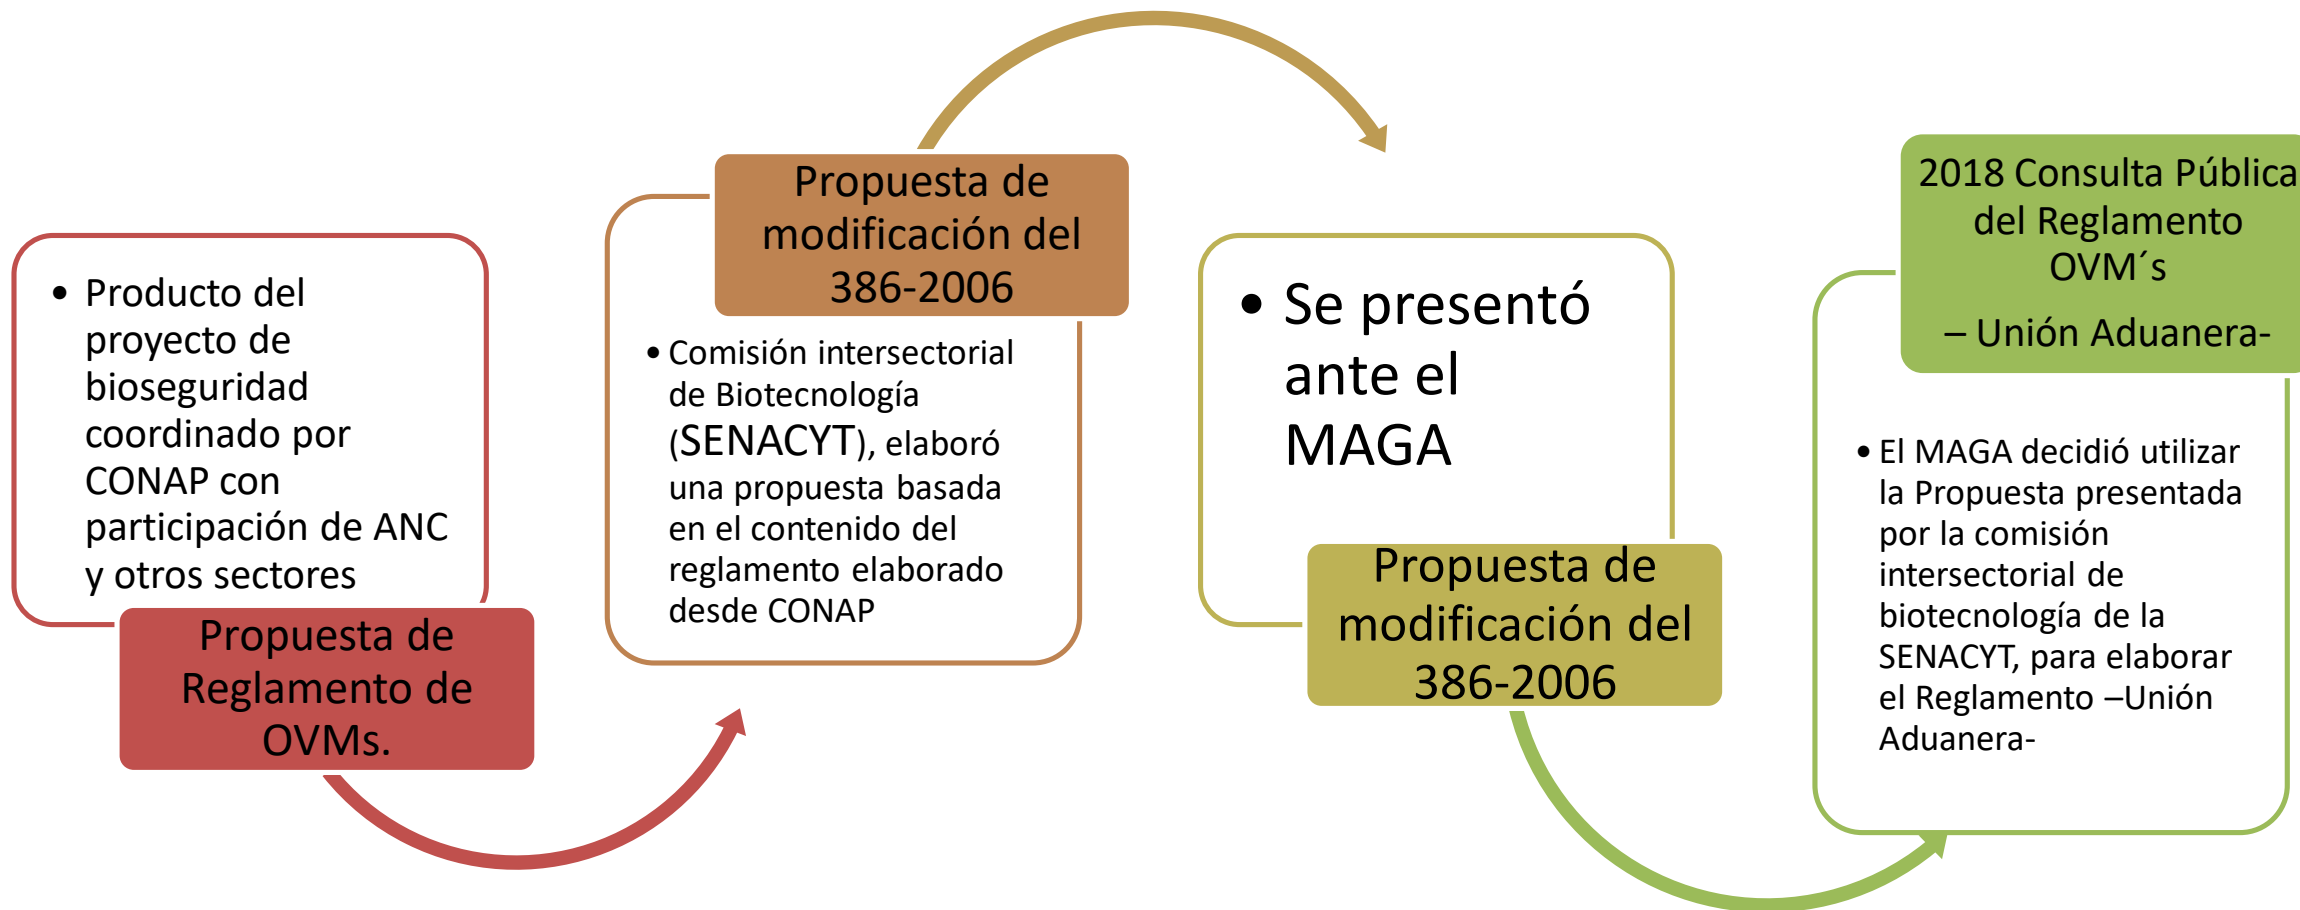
Producto del proyecto de bioseguridad coordinado por CONAP con participación de ANC y otros sectores

Propuesta de Reglamento de OVMs.

Propuesta de modificación del 386-2006

Comisión intersectorial de Biotecnología (SENACYT), elaboró una propuesta basada en el contenido del reglamento elaborado desde CONAP

Se presentó ante el MAGA

Propuesta de modificación del 386-2006

2018 Consulta Pública del Reglamento OVM´s

– Unión Aduanera-

El MAGA decidió utilizar la Propuesta presentada por la comisión intersectorial de biotecnología de la SENACYT, para elaborar el Reglamento –Unión Aduanera-